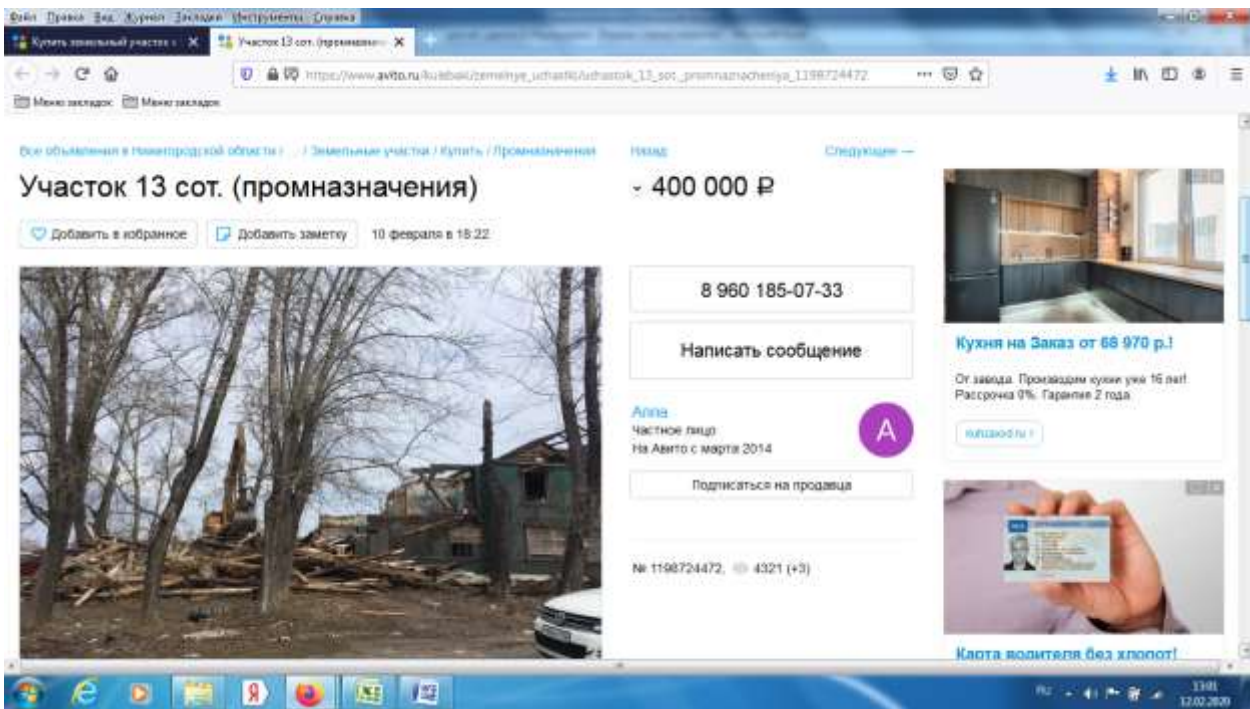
Файл Правка Вид Журнал Закладки Инструменты Справка

Купить земельный участок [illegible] ✕ Участок 13 сот. (промназначе... ✕

https://www.avito.ru/kulebaki/zemelnye_uchastki/uchastok_13_sot._promnaznacheniya_1198724472

Меню закладок Меню закладок

Все объявления в Нижегородской области / ... / Земельные участки / Купить / Промназначения

Назад Следующее →

Участок 13 сот. (промназначения)

400 000 ₽

Добавить в избранное Добавить заметку 10 февраля в 18:22

8 960 185-07-33

Написать сообщение

Anna
Частное лицо
На Авито с марта 2014

A

Подписаться на продавца

№ 1198724472, 4321 (+3)

Кухня на Заказ от 68 970 р.!

От завода. Производим кухни уже 16 лет! Рассрочка 0%. Гарантия 2 года.

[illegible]

Карта водителя без хлопот!

RU 13:41 12.02.2020